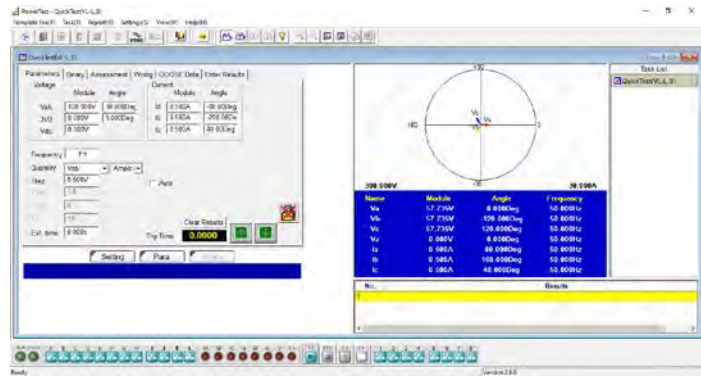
PowerTest - QuickTest(V-L,3I)
Template file(F) Test(T) Report(R) Settings(S) View(V) Help(H)

QuickTest(V-L,3I)

Parameters | Binary | Assessment | Wiring | GOOSE Data | Enter Results

Voltage
Module Angle
Vab 100.000V 30.000Deg
3V0 0.000V 0.000Deg
Vdc 0.000V

Current
Module Angle
Ia 0.500A -80.00Deg
Ib 0.500A -200.0Deg
Ic 0.500A 40.00Deg

Frequency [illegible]
Quantity Vab Ampli
Step 0.500V
Auto
Clear Results
Ext. time 0.000s
Trip Time 0.0000

Setting Para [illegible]

90
180 0
-90
Vb Va Vc
300.000V 20.000A

| Name | Module | Angle | Frequency |
|---|---|---|---|
| Va | 57.735V | 0.000Deg | 50.000Hz |
| Vb | 57.735V | -120.000Deg | 50.000Hz |
| Vc | 57.735V | 120.000Deg | 50.000Hz |
| Vz | 0.000V | 0.000Deg | 50.000Hz |
| Ia | 0.500A | -80.000Deg | 50.000Hz |
| Ib | 0.500A | 160.000Deg | 50.000Hz |
| Ic | 0.500A | 40.000Deg | 50.000Hz |

| No. | Results |
|---|---|
| 1 | |

Test List
QuickTest(V-L,3I)

Ready
Version 2.9.0